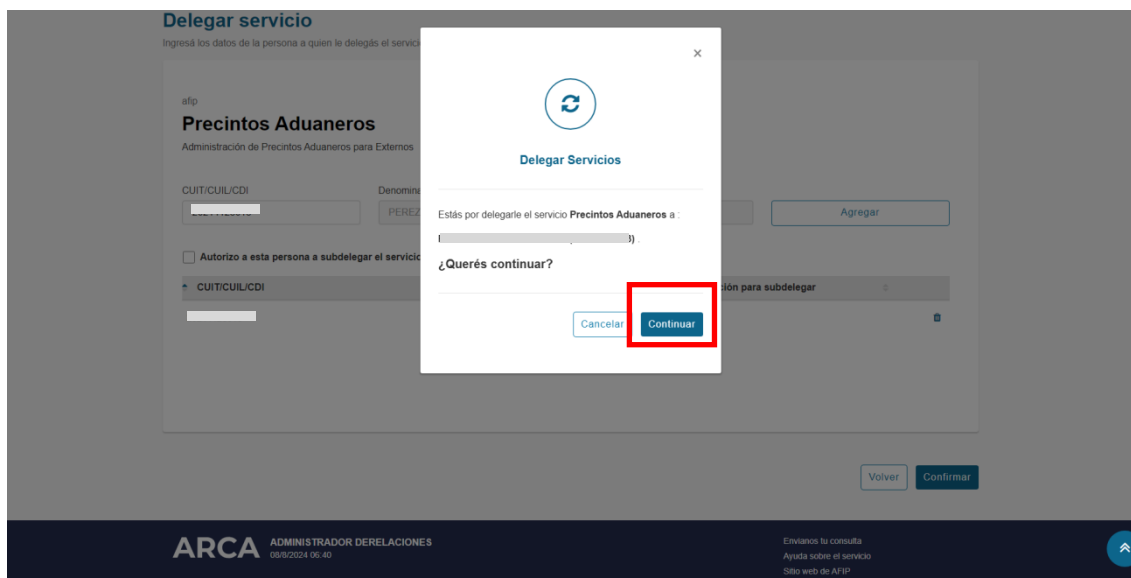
Delegar servicio
Ingresá los datos de la persona a quien le delegás el servici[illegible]

afip
Precintos Aduaneros
Administración de Precintos Aduaneros para Externos

CUIT/CUIL/CDI
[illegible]
Denomina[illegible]
PEREZ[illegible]
Agregar

Autorizo a esta persona a subdelegar el servicio

CUIT/CUIL/CDI
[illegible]ción para subdelegar

×

Delegar Servicios

Estás por delegarle el servicio Precintos Aduaneros a :
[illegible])

¿Querés continuar?

Cancelar
Continuar

Volver
Confirmar

ARCA
ADMINISTRADOR DERELACIONES
08/8/2024 06:40

Envianos tu consulta
Ayuda sobre el servicio
Sitio web de AFIP